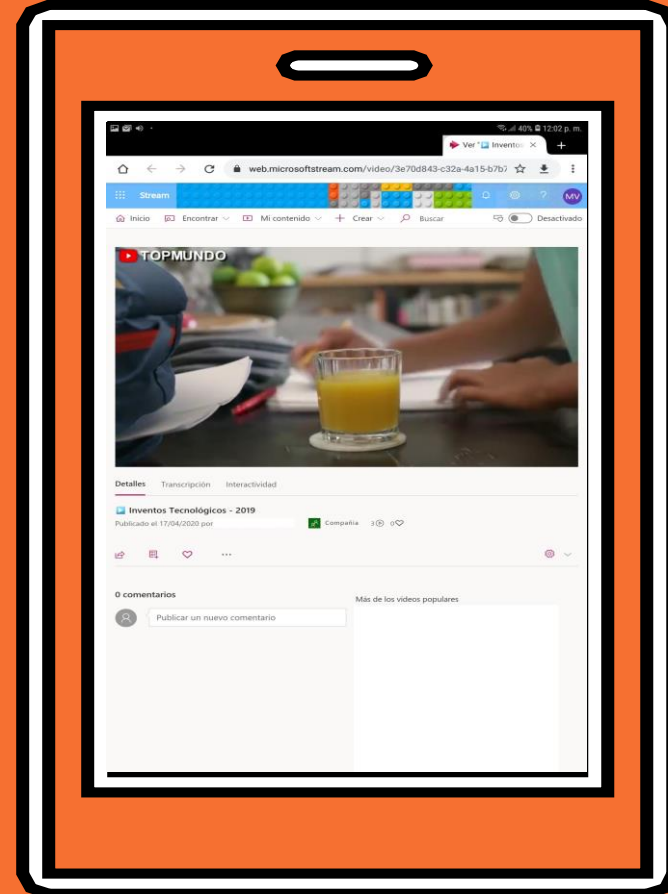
40% 12:02 p. m.

Ver " Inventos

web.microsoftstream.com/video/3e70d843-c32a-4a15-b7b7

Stream

MV

Inicio Encontrar Mi contenido Crear Buscar Desactivado

TOPMUNDO

Detalles Transcripción Interactividad

Inventos Tecnológicos - 2019

Publicado el 17/04/2020 por

Compañía 3 0

0 comentarios

Publicar un nuevo comentario

Más de los videos populares